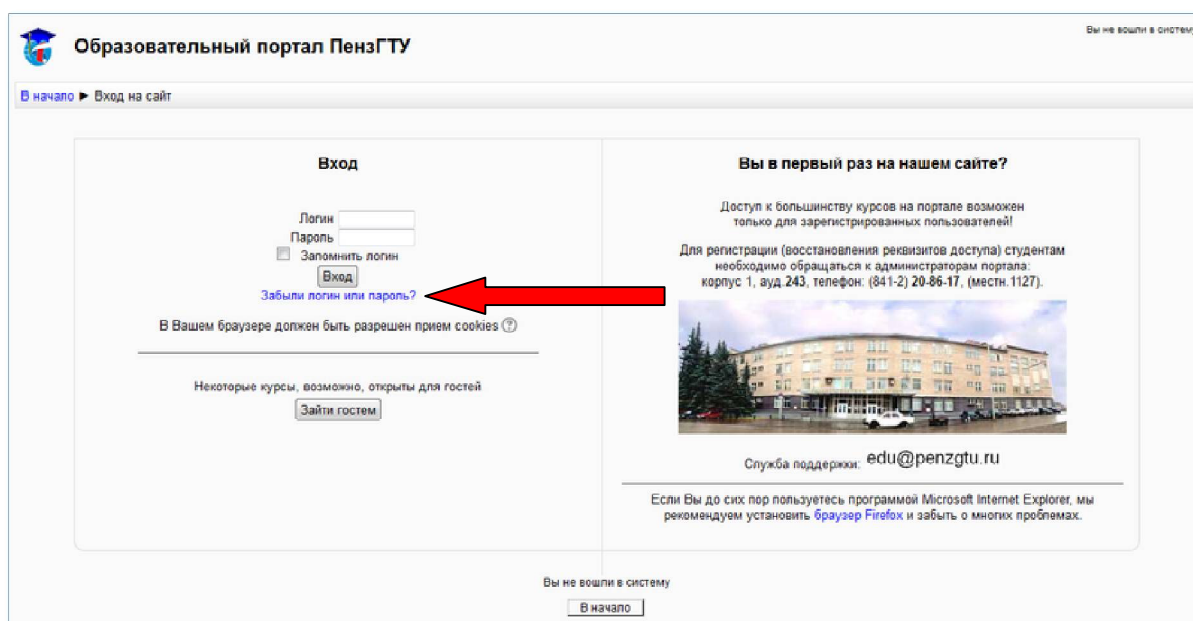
Образовательный портал ПензГТУ

Вы не вошли в систему

В начало ► Вход на сайт

Вход

Логин
Пароль
Запомнить логин
Вход
Забыли логин или пароль?

В Вашем браузере должен быть разрешен прием cookies

Некоторые курсы, возможно, открыты для гостей
Зайти гостем

Вы в первый раз на нашем сайте?

Доступ к большинству курсов на портале возможен только для зарегистрированных пользователей!

Для регистрации (восстановления реквизитов доступа) студентам необходимо обращаться к администраторам портала: корпус 1, ауд.243, телефон: (841-2) 20-86-17, (местн.1127).

Служба поддержки: edu@penzgtu.ru

Если Вы до сих пор пользуетесь программой Microsoft Internet Explorer, мы рекомендуем установить браузер Firefox и забыть о многих проблемах.

Вы не вошли в систему
В начало